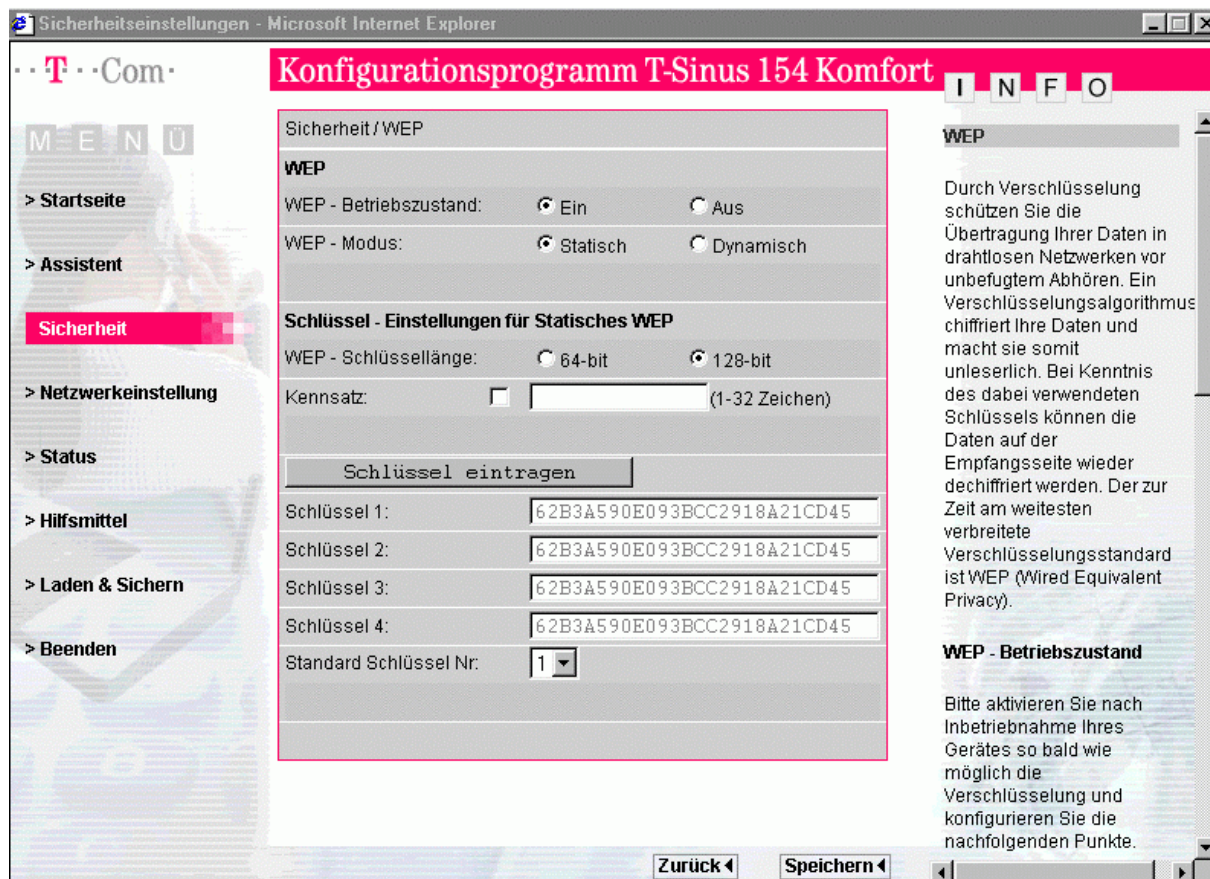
Sicherheitseinstellungen - Microsoft Internet Explorer

··T··Com·

Konfigurationsprogramm T-Sinus 154 Komfort

I N F O

M E N Ü

> Startseite

> Assistent

Sicherheit

> Netzwerkeinstellung

> Status

> Hilfsmittel

> Laden & Sichern

> Beenden

Sicherheit / WEP

WEP

WEP - Betriebszustand: Ein Aus

WEP - Modus: Statisch Dynamisch

Schlüssel - Einstellungen für Statisches WEP

WEP - Schlüssellänge: 64-bit 128-bit

Kennsatz: (1-32 Zeichen)

Schlüssel eintragen

Schlüssel 1: 62B3A590E093BCC2918A21CD45

Schlüssel 2: 62B3A590E093BCC2918A21CD45

Schlüssel 3: 62B3A590E093BCC2918A21CD45

Schlüssel 4: 62B3A590E093BCC2918A21CD45

Standard Schlüssel Nr: 1

Zurück

Speichern

WEP

Durch Verschlüsselung schützen Sie die Übertragung Ihrer Daten in drahtlosen Netzwerken vor unbefugtem Abhören. Ein Verschlüsselungsalgorithmus chiffriert Ihre Daten und macht sie somit unleserlich. Bei Kenntnis des dabei verwendeten Schlüssels können die Daten auf der Empfangsseite wieder dechiffriert werden. Der zur Zeit am weitesten verbreitete Verschlüsselungsstandard ist WEP (Wired Equivalent Privacy).

WEP - Betriebszustand

Bitte aktivieren Sie nach Inbetriebnahme Ihres Gerätes so bald wie möglich die Verschlüsselung und konfigurieren Sie die nachfolgenden Punkte.